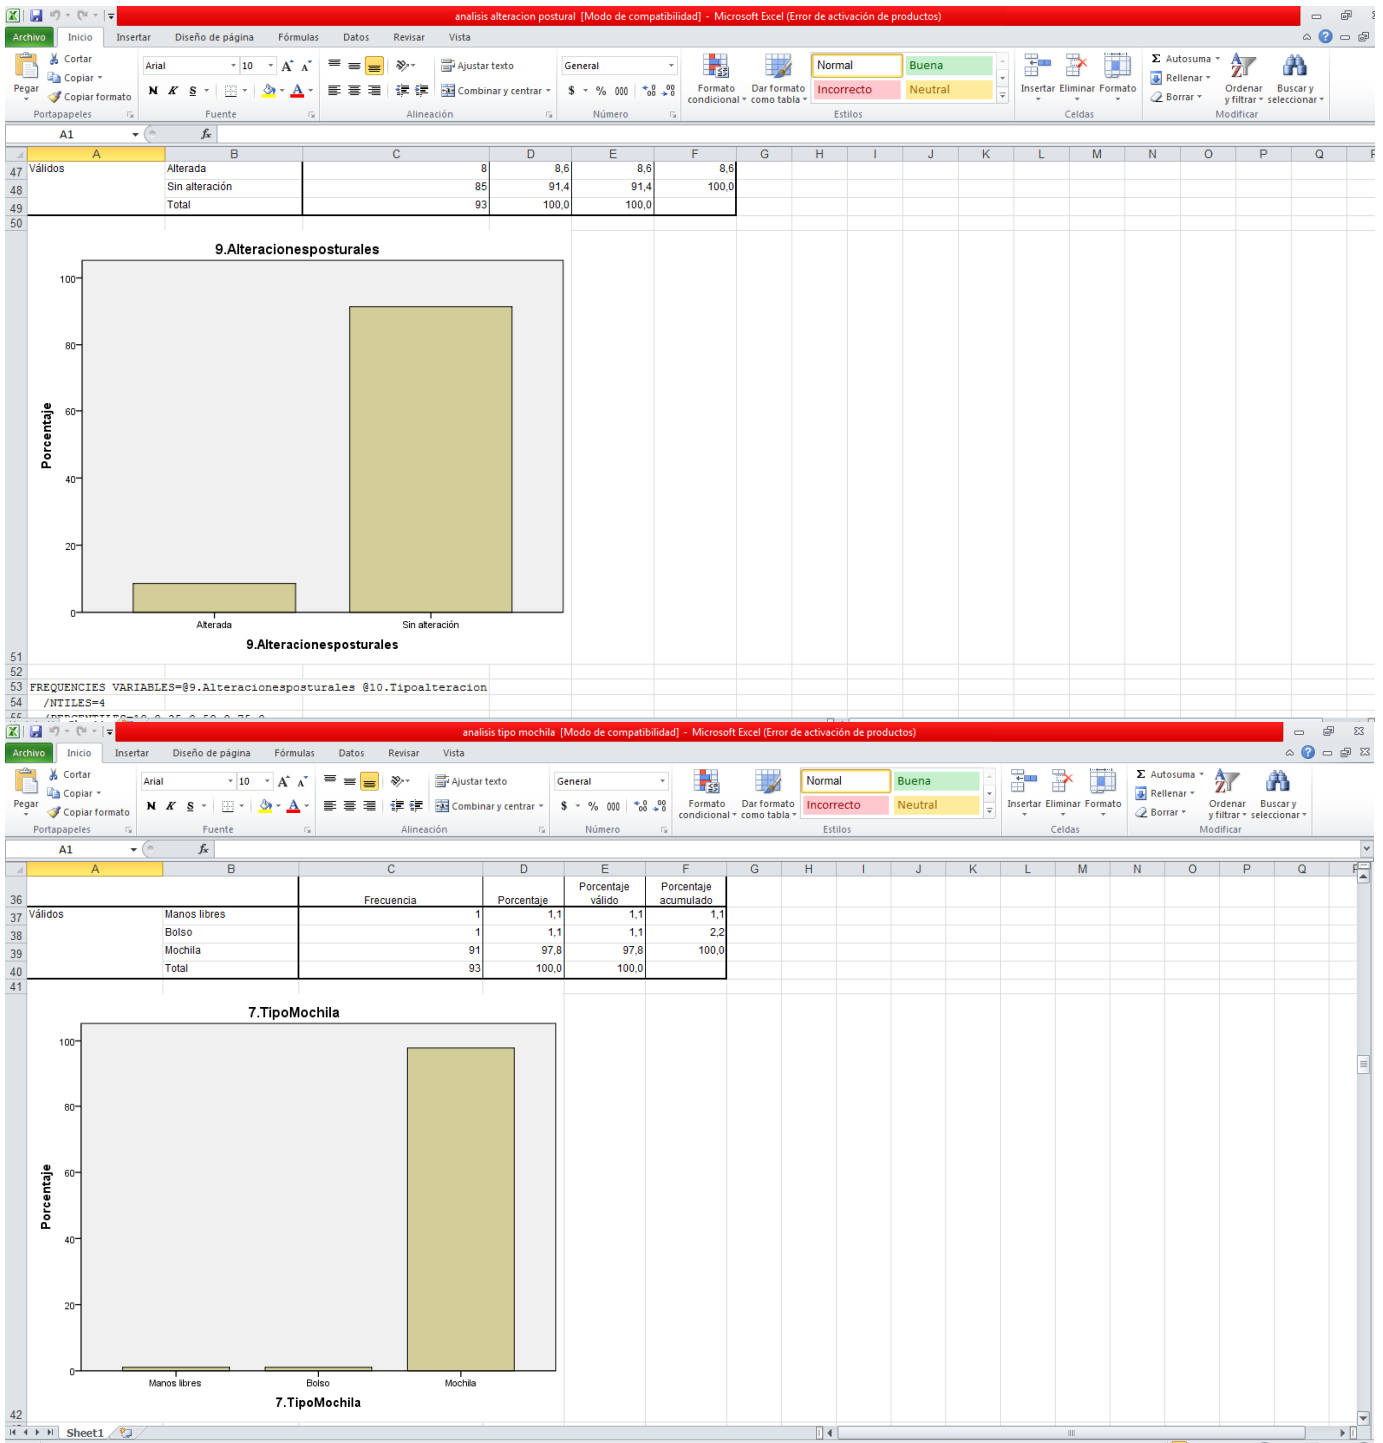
analisis alteracion postural [Modo de compatibilidad] - Microsoft Excel (Error de activación de productos)

Archivo Inicio Insertar Diseño de página Fórmulas Datos Revisar Vista

Pegar Cortar Copiar Copiar formato Portapapeles Arial 10 N K S Fuente Ajustar texto Combinar y centrar Alineación General $ % 000 Número Formato condicional Dar formato como tabla Normal Buena Incorrecto Neutral Estilos Insertar Eliminar Formato Celdas Autosuma Rellenar Borrar Ordenar y filtrar Buscar y seleccionar Modificar

A1 $f_x$

| | A | B | C | D | E | F |
|---|---|---|---|---|---|---|
| 47 | Válidos | Alterada | 8 | 8,6 | 8,6 | 8,6 |
| 48 | | Sin alteración | 85 | 91,4 | 91,4 | 100,0 |
| 49 | | Total | 93 | 100,0 | 100,0 | |
| 50 | | | | | | |

9.Alteracionesposturales

Porcentaje

100
80
60
40
20
0

Alterada Sin alteración

9.Alteracionesposturales

51
52
53 FREQUENCIES VARIABLES=@9.Alteracionesposturales @10.Tipoalteracion
54 /NTILES=4

analisis tipo mochila [Modo de compatibilidad] - Microsoft Excel (Error de activación de productos)

Archivo Inicio Insertar Diseño de página Fórmulas Datos Revisar Vista

Pegar Cortar Copiar Copiar formato Portapapeles Arial 10 N K S Fuente Ajustar texto Combinar y centrar Alineación General $ % 000 Número Formato condicional Dar formato como tabla Normal Buena Incorrecto Neutral Estilos Insertar Eliminar Formato Celdas Autosuma Rellenar Borrar Ordenar y filtrar Buscar y seleccionar Modificar

A1 $f_x$

| | A | B | C | D | E | F |
|---|---|---|---|---|---|---|
| 36 | | | Frecuencia | Porcentaje | Porcentaje válido | Porcentaje acumulado |
| 37 | Válidos | Manos libres | 1 | 1,1 | 1,1 | 1,1 |
| 38 | | Bolso | 1 | 1,1 | 1,1 | 2,2 |
| 39 | | Mochila | 91 | 97,8 | 97,8 | 100,0 |
| 40 | | Total | 93 | 100,0 | 100,0 | |
| 41 | | | | | | |

7.TipoMochila

Porcentaje

100
80
60
40
20
0

Manos libres Bolso Mochila

7.TipoMochila

42

Sheet1